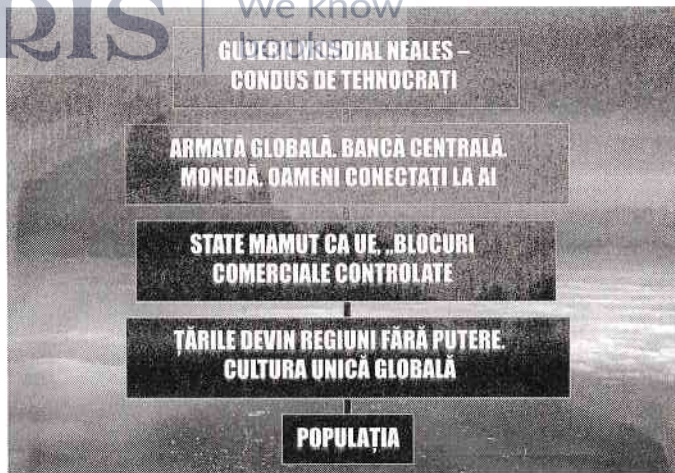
RIS | We know

GUVERN MONDIAL NEALES – CONDUS DE TEHNOCRAȚI

ARMATĂ GLOBALĂ. BANCĂ CENTRALĂ. MONEDĂ. OAMENI CONECTAȚI LA AI

STATE MAMUT CA UE, „BLOCURI COMERCIALE CONTROLATE

ȚĂRILE DEVIN REGIUNI FĂRĂ PUTERE. CULTURA UNICĂ GLOBALĂ

POPULAȚIA